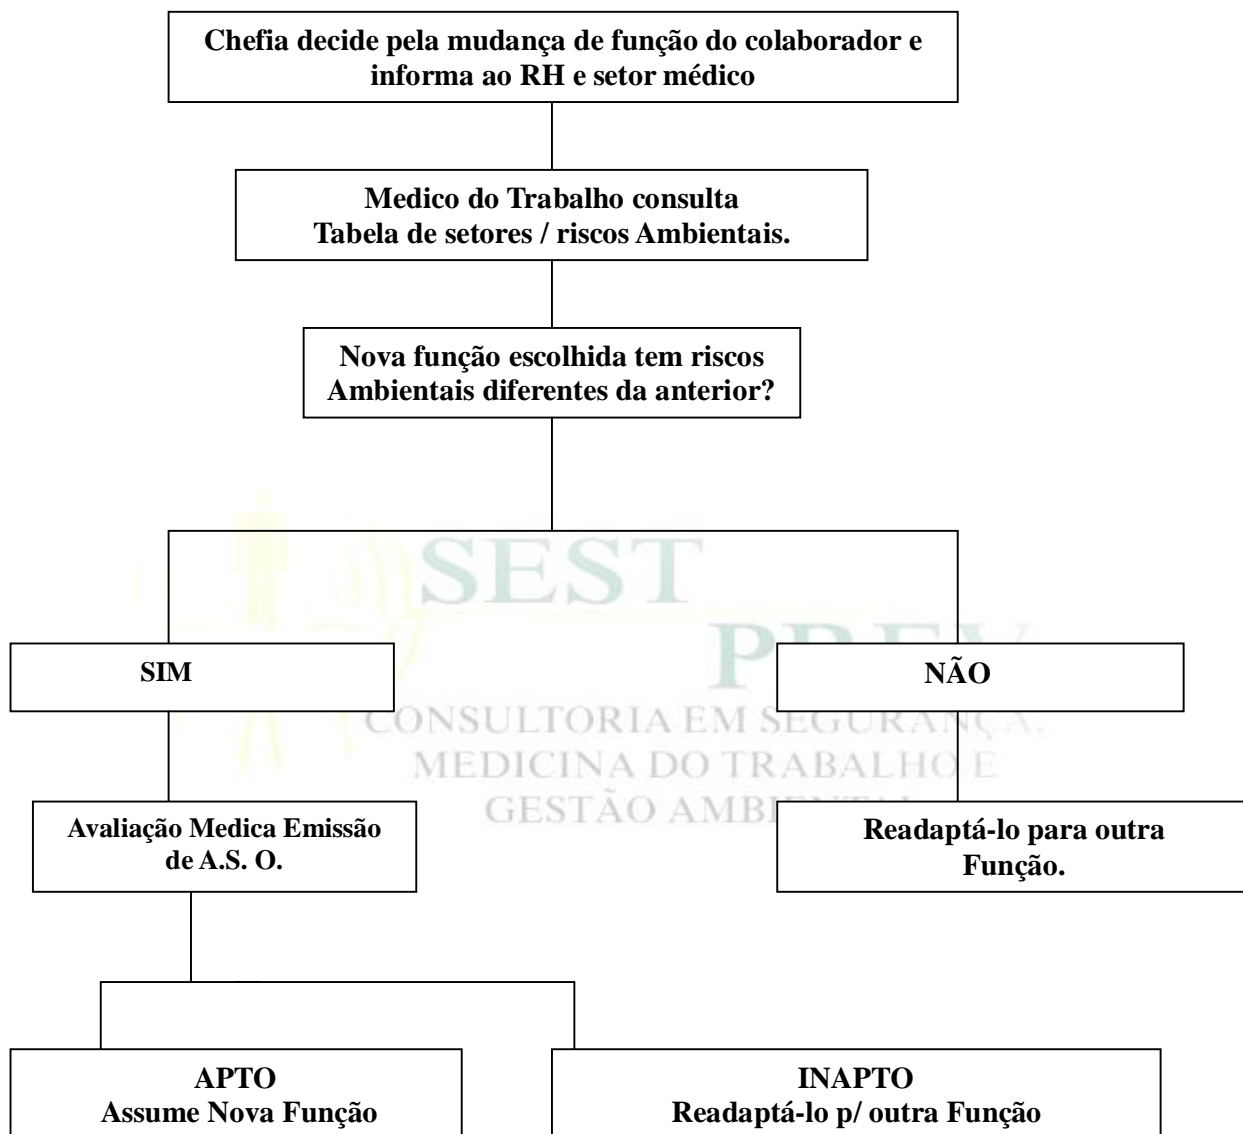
Chefia decide pela mudança de função do colaborador e informa ao RH e setor médico

Medico do Trabalho consulta
Tabela de setores / riscos Ambientais.

Nova função escolhida tem riscos Ambientais diferentes da anterior?

SEST
PREV
CONSULTORIA EM SEGURANÇA,
MEDICINA DO TRABALHO E
GESTÃO AMBIENTAL

SIM

NÃO

Avaliação Medica Emissão de A.S. O.

Readaptá-lo para outra Função.

APTO
Assume Nova Função

INAPTO
Readaptá-lo p/ outra Função